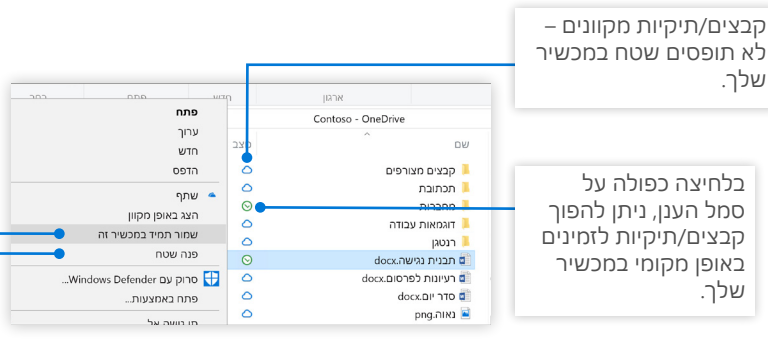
קבצים/תיקיות מקוונים – לא תופסים שטח במכשיר שלך.

בלחיצה כפולה על סמל הענן, ניתן להפוך קבצים/תיקיות לזמינים באופן מקומי במכשיר שלך.

ארגון

Contoso - OneDrive

שם
מצב

קבצים מצורפים
תכתובות
מסמכים
דוגמאות עבודה
רנטגן
תבנית נגישה.docx
רעיונות לפרסום.docx
סדר יום.docx
נאוה.png

פתח
ערוך
חדש
הדפס
שתף
הצג באופן מקוון
שמור תמיד במכשיר זה
פנה שטח
סרוק עם Windows Defender...
פתח באמצעות...
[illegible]